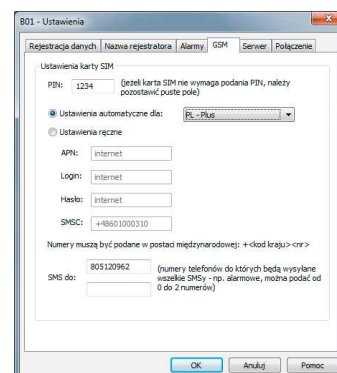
B01 - Ustawienia

Rejestracja danych | Nazwa rejestratora | Alarmy | GSM | Serwer | Połączenie

Ustawienia karty SIM

PIN: 1234 (jeżeli karta SIM nie wymaga podania PIN, należy pozostawić puste pole)

Ustawienia automatyczne dla: PL - Plus

Ustawienia ręczne

APN: internet

Login: internet

Hasło: internet

SMSC: +48601000310

Numery muszą być podane w postaci międzynarodowej: +<kod kraju><nr>

SMS do: 805120962 (numery telefonów do których będą wysyłane wszelkie SMSy - np. alarmowe, można podać od 0 do 2 numerów)

OK | Anuluj | Pomoc